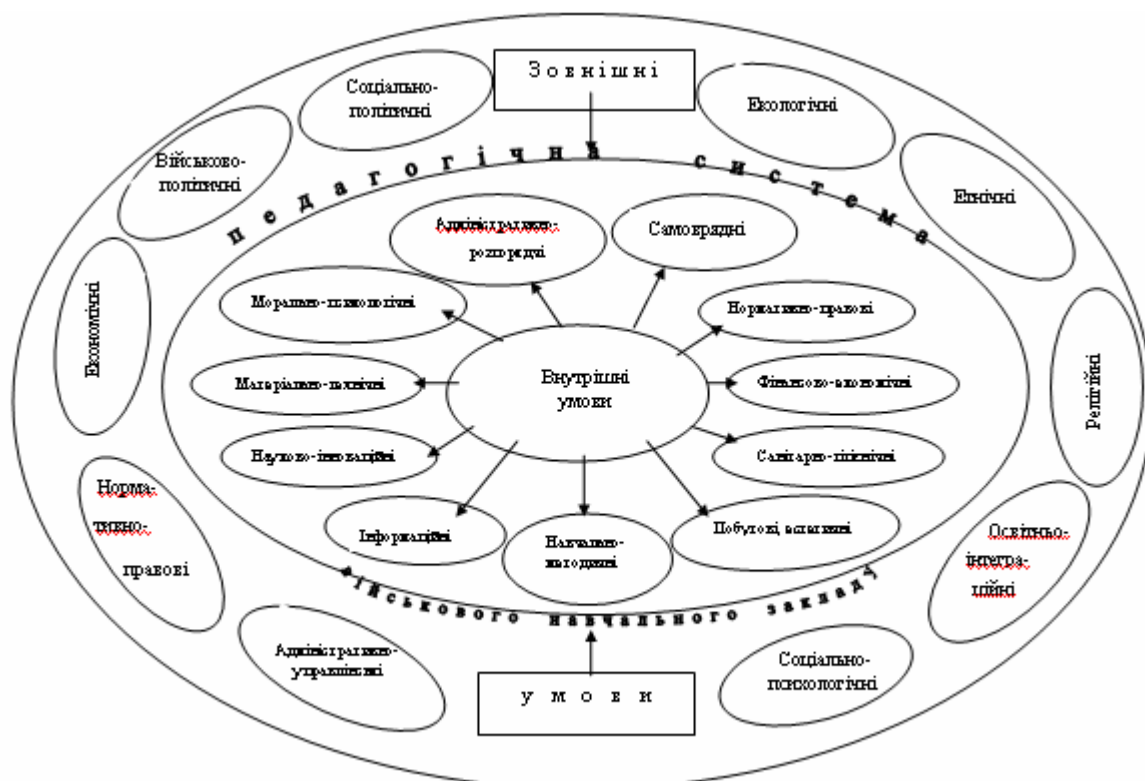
Зовнішні

Соціально-політичні

Екологічні

Військово-політичні

педагогічна система

Етнічні

Адміністративно-розпорядчі

Самоврядні

Економічні

Морально-психологічні

Нормативно-правові

Релігійні

Матеріально-технічні

Внутрішні умови

Фінансово-економічні

Науково-інноваційні

Санітарно-гігієнічні

Норма-тивно-правові

Інформаційні

Навчально-методичні

Побутові аспекти

Освітньо-інтегра-ційні

військового навчального закладу

Адміністративно-управлінські

Соціально-психологічні

умови